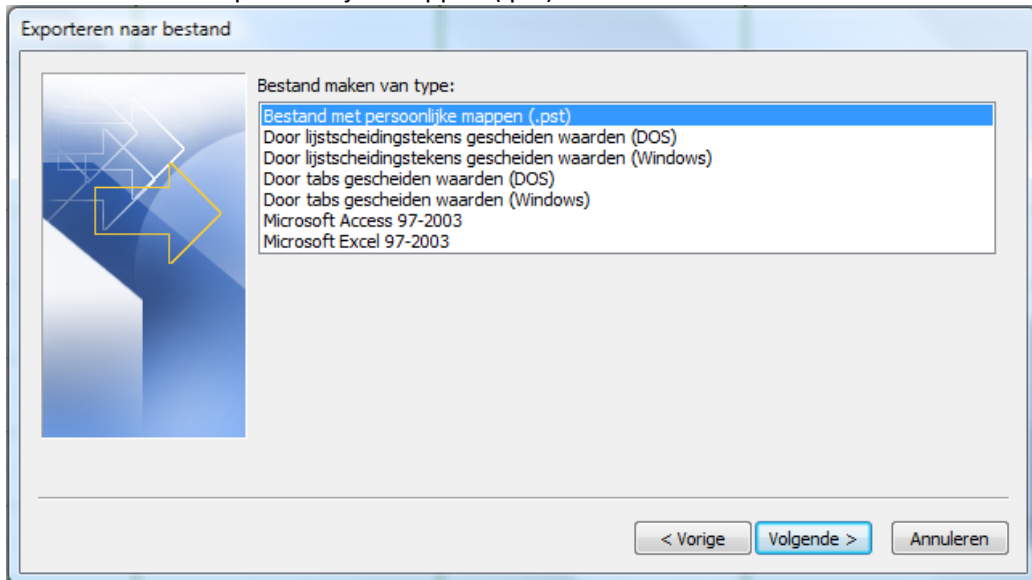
Exporteren naar bestand

Bestand maken van type:

Bestand met persoonlijke mappen (.pst)
Door lijstscheidingstekens gescheiden waarden (DOS)
Door lijstscheidingstekens gescheiden waarden (Windows)
Door tabs gescheiden waarden (DOS)
Door tabs gescheiden waarden (Windows)
Microsoft Access 97-2003
Microsoft Excel 97-2003

< Vorige
Volgende >
Annuleren